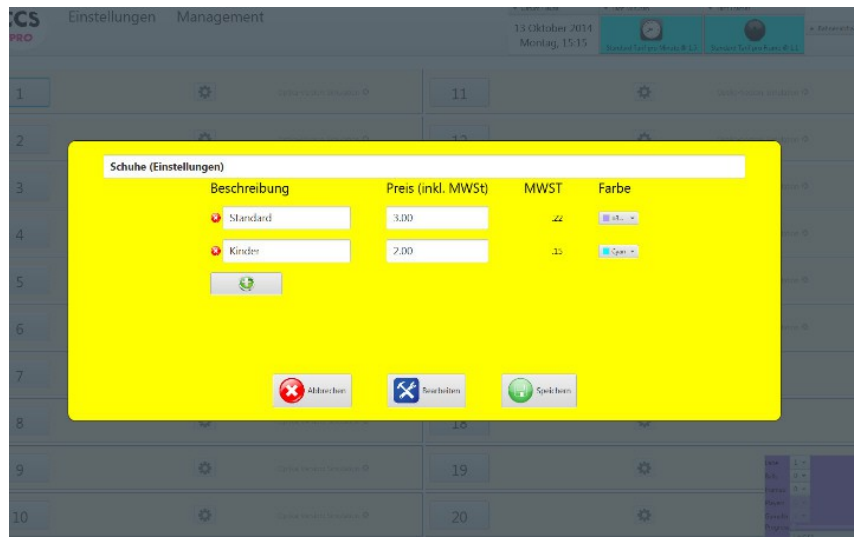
CCS PRO

Einstellungen Management

13 Oktober 2014 Montag, 15:15

1
11
2
3
4
5
6
7
8
18
9
19
10
20

Schuhe (Einstellungen)

| Beschreibung | Preis (inkl. MWSt) | MWST | Farbe |
|---|---|---|---|
| Standard | 3.00 | .22 | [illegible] |
| Kinder | 2.00 | .15 | Cyan |

Abbrechen
Bearbeiten
Speichern